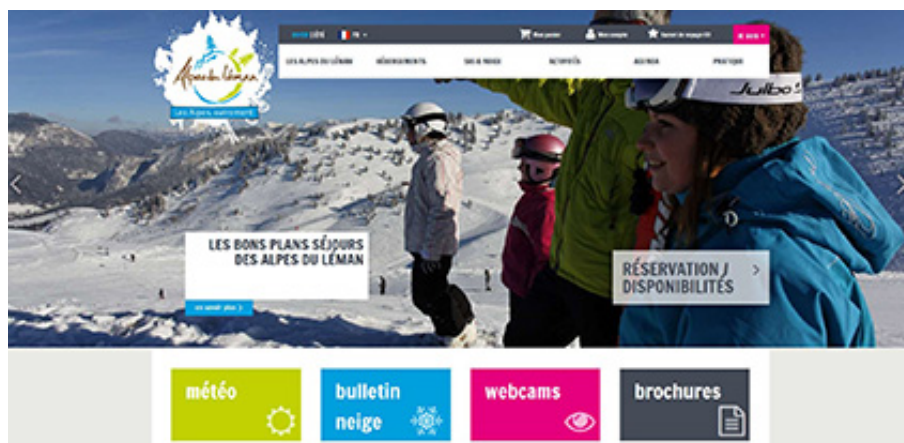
Alpes du Léman

Les Alpes autrement

HIVER ÉTÉ

FR

Mon panier

Mon compte

Carnet de voyage (0)

RECHERCHE

LES ALPES DU LÉMAN

HÉBERGEMENTS

SKI & NEIGE

ACTIVITÉS

AGENDA

PRATIQUE

JULBO

LES BONS PLANS SÉJOURS DES ALPES DU LÉMAN

en savoir plus

RÉSERVATION / DISPONIBILITÉS

météo

bulletin neige

webcams

brochures